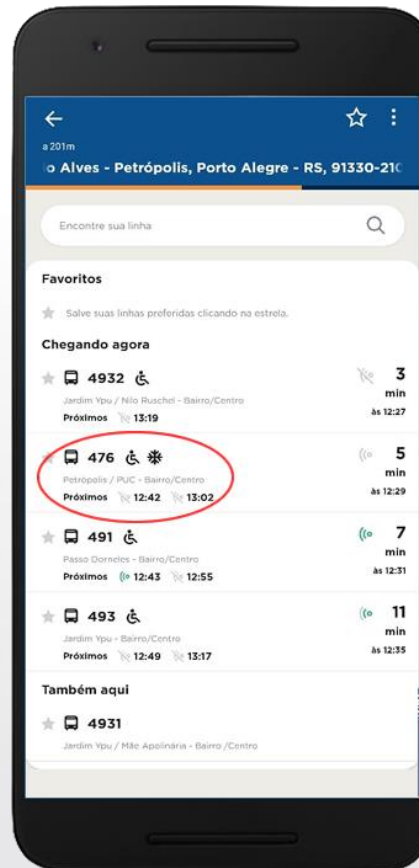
a 201m
o Alves - Petrópolis, Porto Alegre - RS, 91330-21(

Encontre sua linha

Favoritos

Salve suas linhas preferidas clicando na estrela.

Chegando agora

4932
Jardim Ypu / Nilo Ruschel - Bairro/Centro
Próximos 13:19
3 min às 12:27

476
Petrópolis / PUC - Bairro/Centro
Próximos 12:42 13:02
5 min às 12:29

491
Passo Dorneles - Bairro/Centro
Próximos 12:43 12:55
7 min às 12:31

493
Jardim Ypu - Bairro/Centro
Próximos 12:49 13:17
11 min às 12:35

Também aqui

4931
Jardim Ypu / Mãe Apolinária - Bairro /Centro